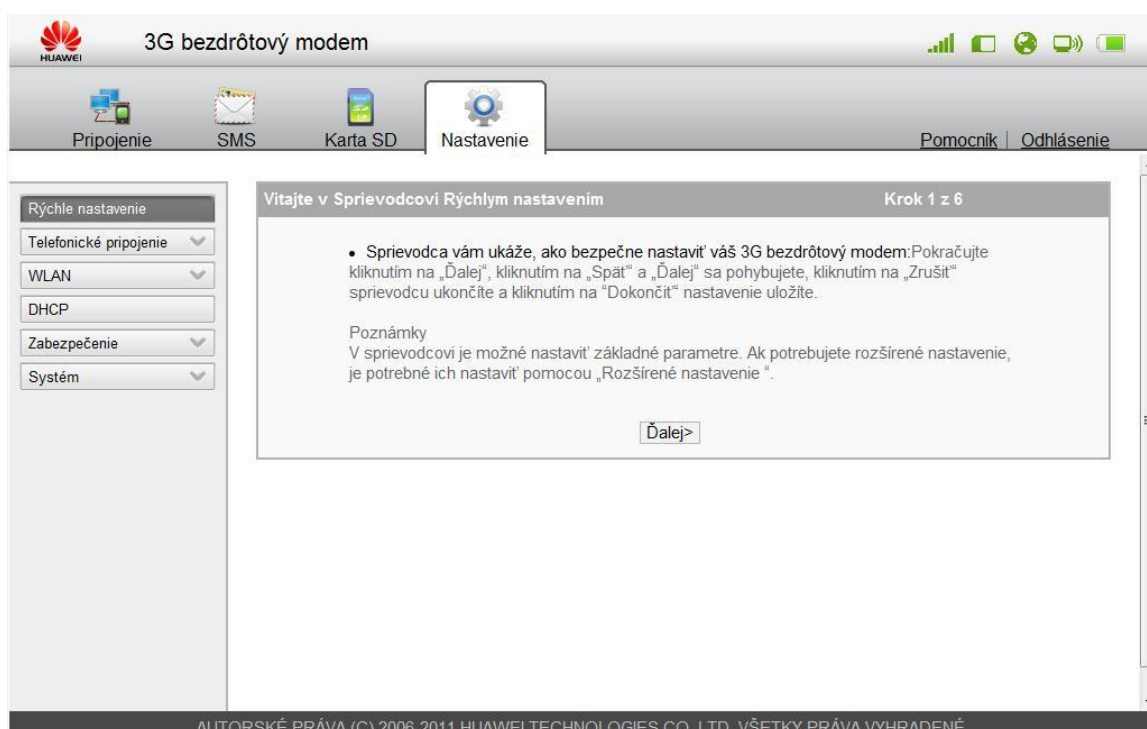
HUAWEI

3G bezdrôtový modem

Pripojenie
SMS
Karta SD
Nastavenie

Pomocník | Odhlásenie

Rýchle nastavenie
Telefonické pripojenie
WLAN
DHCP
Zabezpečenie
Systém

Vitajte v Sprievodcovi Rýchlym nastavením
Krok 1 z 6

• Sprievodca vám ukáže, ako bezpečne nastaviť váš 3G bezdrôtový modem:Pokračujte kliknutím na „Ďalej", kliknutím na „Spät" a „Ďalej" sa pohybujete, kliknutím na „Zrušit" sprievodcu ukončíte a kliknutím na "Dokončit" nastavenie uložíte.

Poznámky
V sprievodcovi je možné nastaviť základné parametre. Ak potrebujete rozšírené nastavenie, je potrebné ich nastaviť pomocou „Rozšírené nastavenie ".

Ďalej>

AUTORSKÉ PRÁVA (C) 2006-2011 HUAWEI TECHNOLOGIES CO.,LTD. VŠETKY PRÁVA VYHRADENÉ.